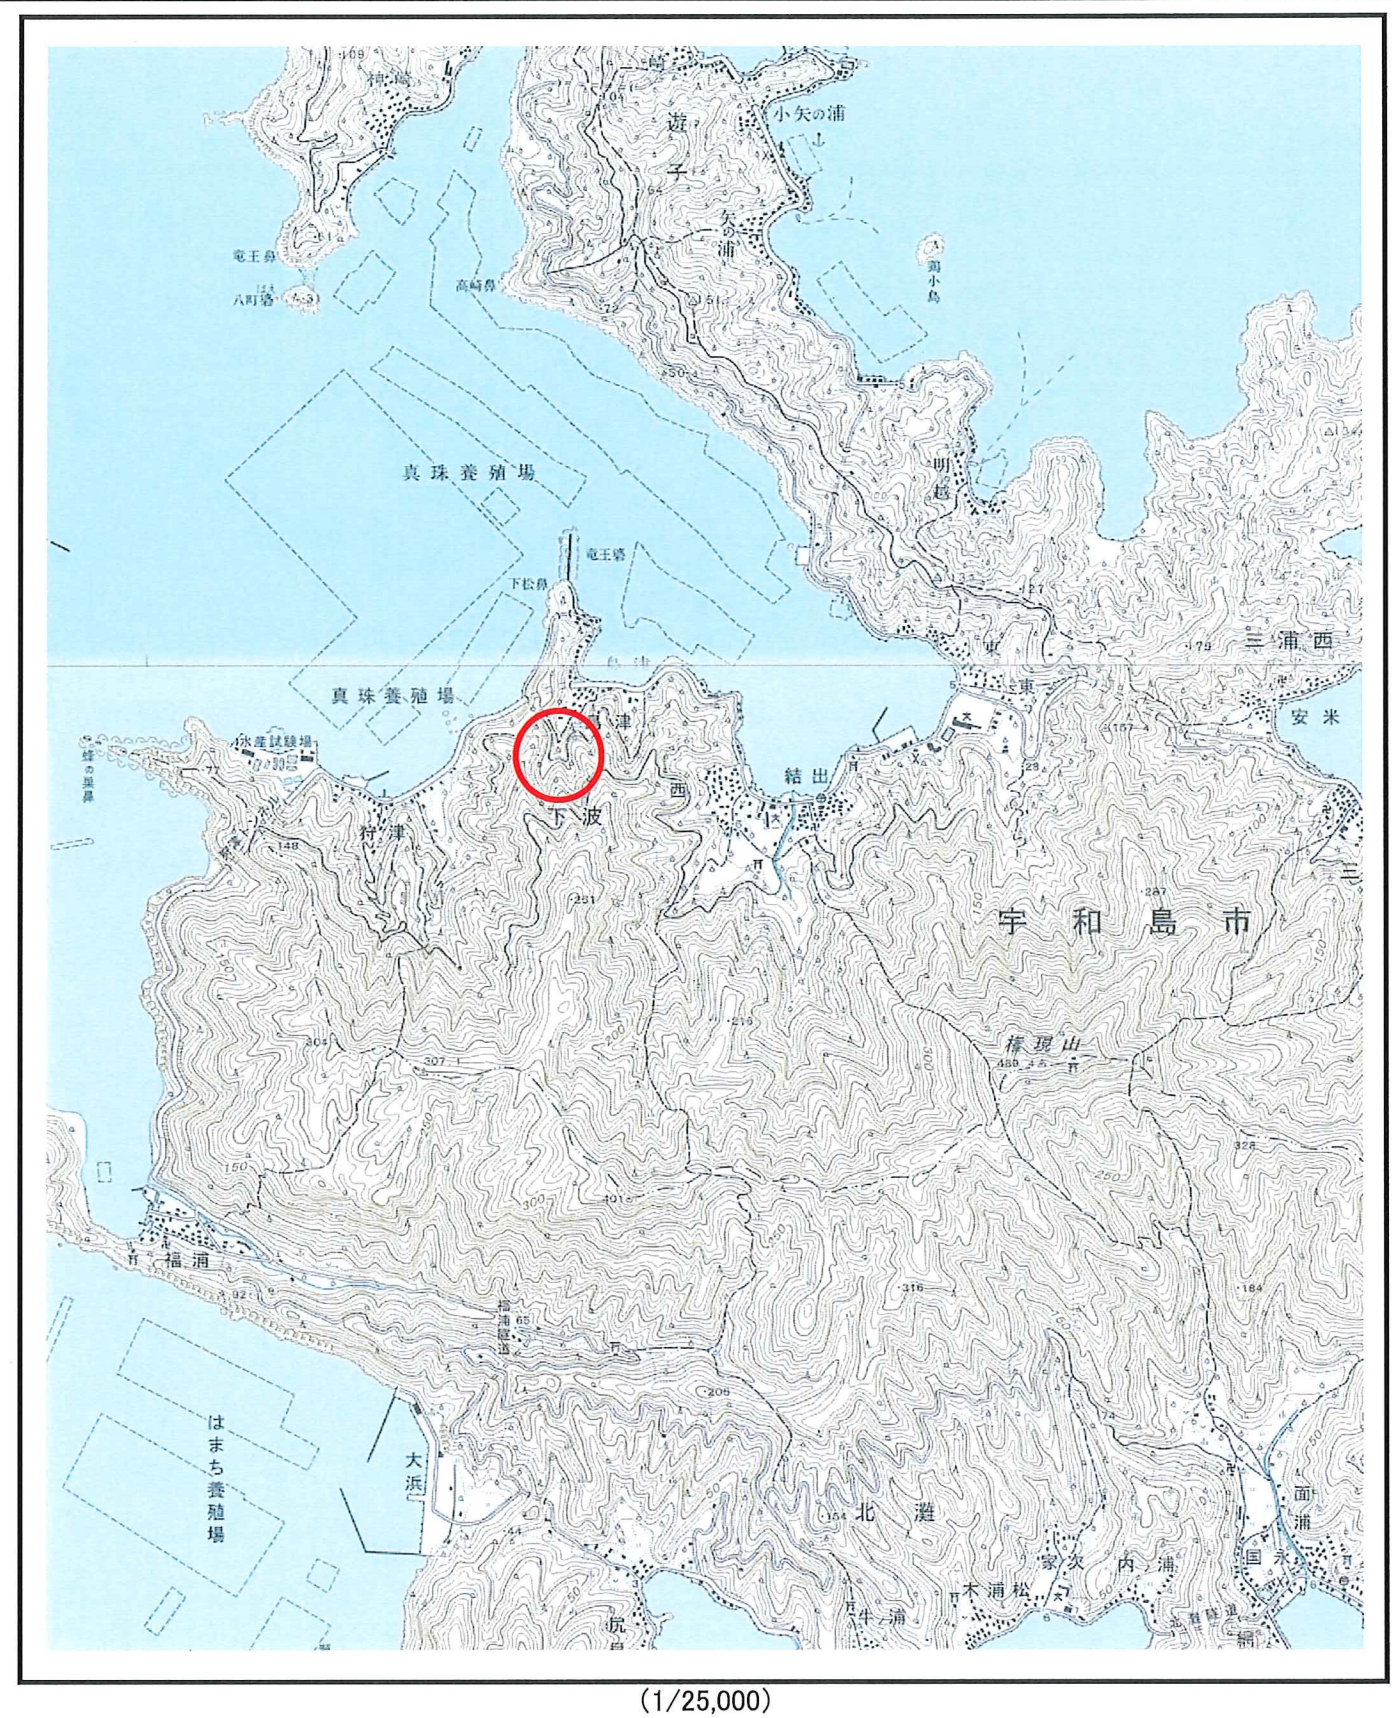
神崎
竜王鼻
八町礁
遊子
小矢の浦
矢の浦
高崎鼻
蔦小島
真珠養殖場
竜王礁
下松鼻
明越
三浦西
東
真珠養殖場
水産試験場
蜂の巣鼻
狩津
鳥津
西
結出
下波
安米
宇和島市
権現山
福浦
福浦隧道
はまち養殖場
大浜
北灘
家次
内浦
木浦
松
牛浦
国永
面浦
尻鼻
(1/25,000)